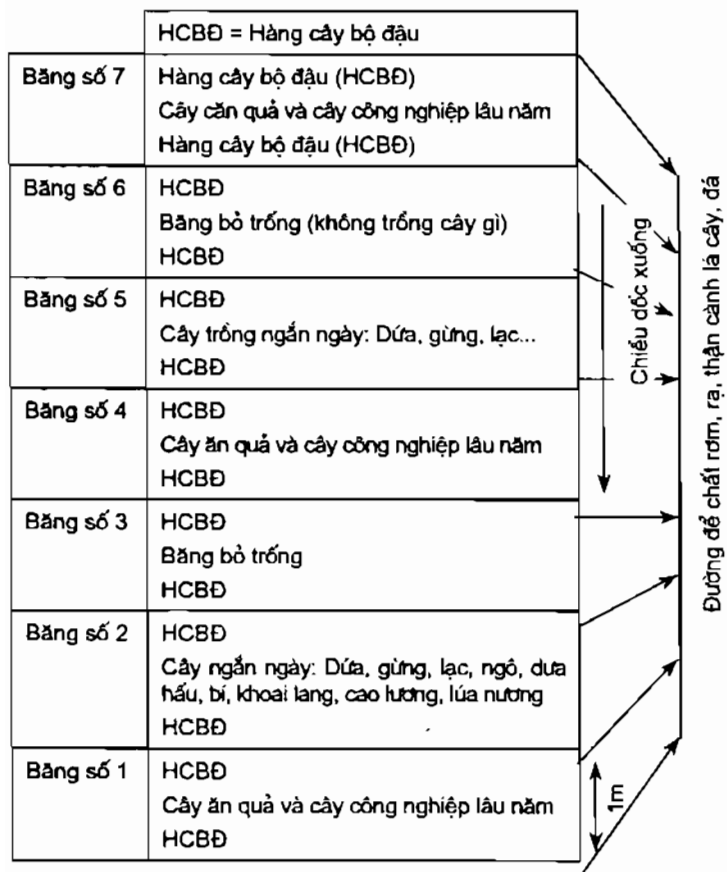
|  | HCBĐ = Hàng cây bộ đậu |
|---|---|
| Băng số 7 | Hàng cây bộ đậu (HCBĐ) Cây căn quả và cây công nghiệp lâu năm Hàng cây bộ đậu (HCBĐ) |
| Băng số 6 | HCBĐ Băng bỏ trống (không trồng cây gì) HCBĐ |
| Băng số 5 | HCBĐ Cây trồng ngắn ngày: Dứa, gừng, lạc... HCBĐ |
| Băng số 4 | HCBĐ Cây ăn quả và cây công nghiệp lâu năm HCBĐ |
| Băng số 3 | HCBĐ Băng bỏ trống HCBĐ |
| Băng số 2 | HCBĐ Cây ngắn ngày: Dứa, gừng, lạc, ngô, dưa hấu, bí, khoai lang, cao lương, lúa nương HCBĐ |
| Băng số 1 | HCBĐ Cây ăn quả và cây công nghiệp lâu năm HCBĐ |

Chiều dốc xuống

1m

Đường để chất rơm, rạ, thân cành lá cây, đá